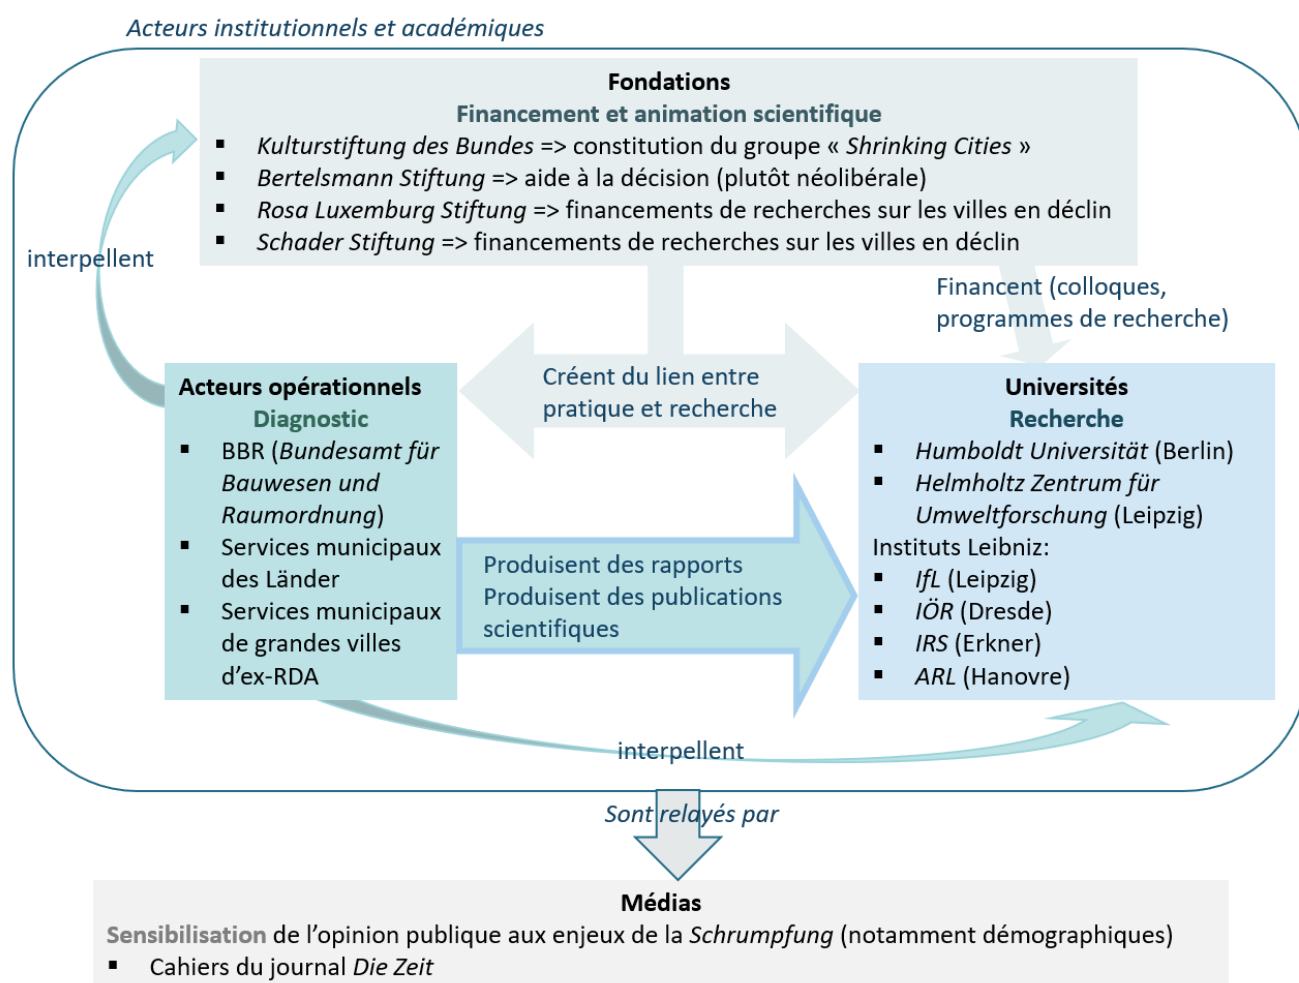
Acteurs institutionnels et académiques

Fondations
Financement et animation scientifique
▪ Kulturstiftung des Bundes => constitution du groupe « Shrinking Cities »
▪ Bertelsmann Stiftung => aide à la décision (plutôt néolibérale)
▪ Rosa Luxemburg Stiftung => financements de recherches sur les villes en déclin
▪ Schader Stiftung => financements de recherches sur les villes en déclin

interpellent

Financent (colloques, programmes de recherche)

Acteurs opérationnels
Diagnostic
▪ BBR (Bundesamt für Bauwesen und Raumordnung)
▪ Services municipaux des Länder
▪ Services municipaux de grandes villes d'ex-RDA

Créent du lien entre pratique et recherche

Universités
Recherche
▪ Humboldt Universität (Berlin)
▪ Helmholtz Zentrum für Umweltforschung (Leipzig)
Instituts Leibniz:
▪ IfL (Leipzig)
▪ IÖR (Dresde)
▪ IRS (Erkner)
▪ ARL (Hanovre)

Produisent des rapports
Produisent des publications scientifiques

interpellent

Sont relayés par

Médias
Sensibilisation de l'opinion publique aux enjeux de la Schrumpfung (notamment démographiques)
▪ Cahiers du journal Die Zeit